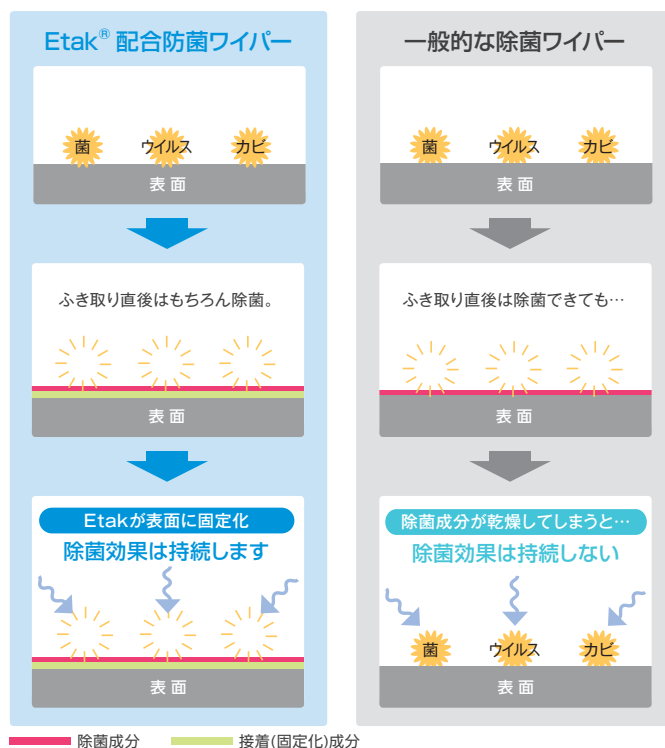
Etak® 配合防菌ワイパー

菌 ウイルス カビ

表面

ふき取り直後はもちろん除菌。

表面

Etakが表面に固定化

除菌効果は持続します

表面

一般的な除菌ワイパー

菌 ウイルス カビ

表面

ふき取り直後は除菌できても…

表面

除菌成分が乾燥してしまうと…

除菌効果は持続しない

菌 ウイルス カビ

表面

除菌成分 接着(固定化)成分